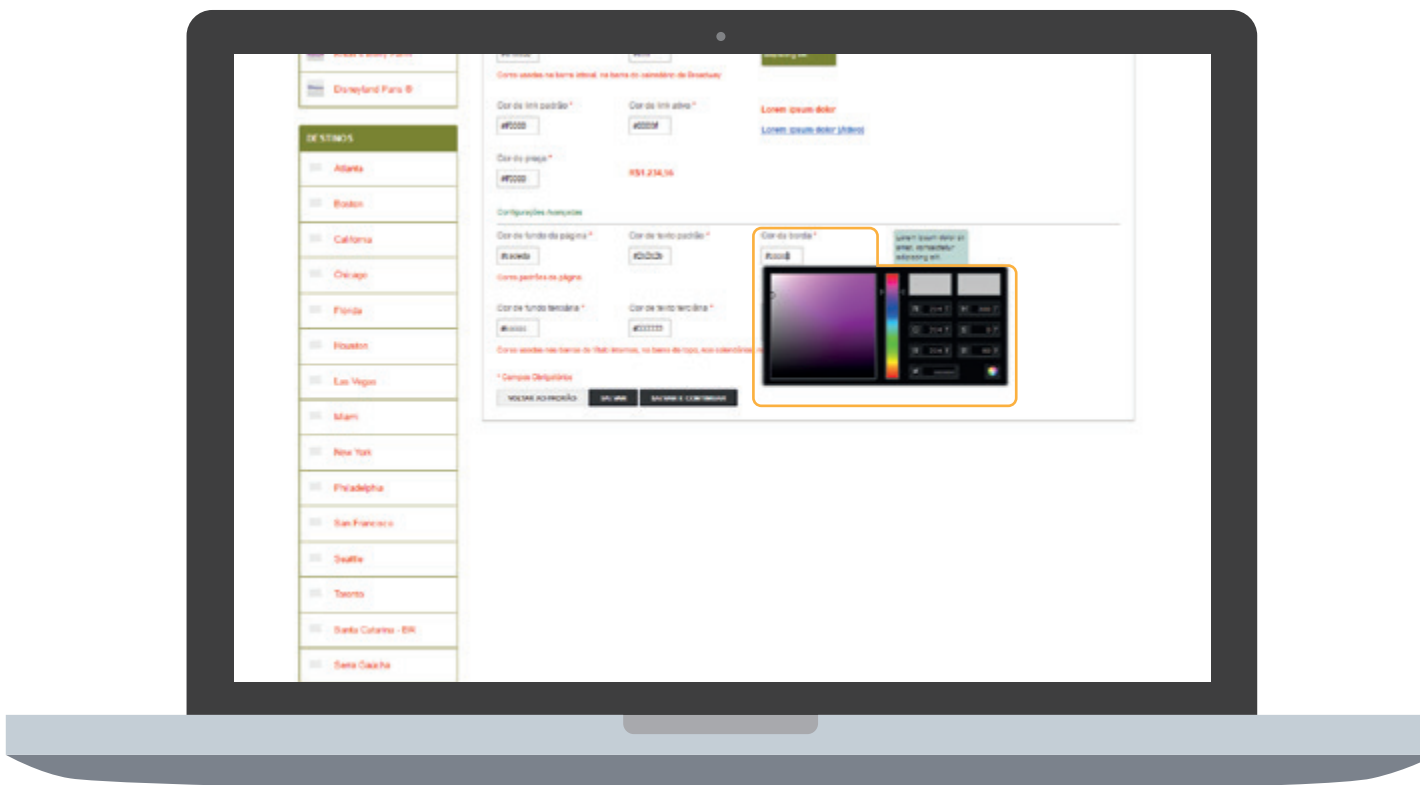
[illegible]

Disneyland Paris ®

DESTINOS

Atlanta

Boston

California

Chicago

Florida

Houston

Las Vegas

Miami

New York

Philadelphia

San Francisco

Seattle

Toronto

Santa Catarina - BR

Serra Gaúcha

Cores usadas na barra lateral, na barra do calendário da Broadway

Cor do link padrão *
#f0000

Cor do link ativo *
#0000ff

Lorem ipsum dolor

Lorem ipsum dolor (ativo)

Cor do preço *
#f0000

R$1.234,56

Configurações Avançadas

Cor de fundo da página *
#cccccb

Cor de texto padrão *
#2b2b2b

Cor da borda *
#cccc8

Lorem ipsum dolor sit amet, consectetur adipiscing elit.

Cores padrões da página

Cor de fundo terciária *
#cccccc

Cor de texto terciária *
#333333

Cores usadas nas barras de títulos internos, na barra de topo, nos calendários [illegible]

* Campos Obrigatórios

VOLTAR AO PADRÃO

SALVAR

SALVAR E CONTINUAR